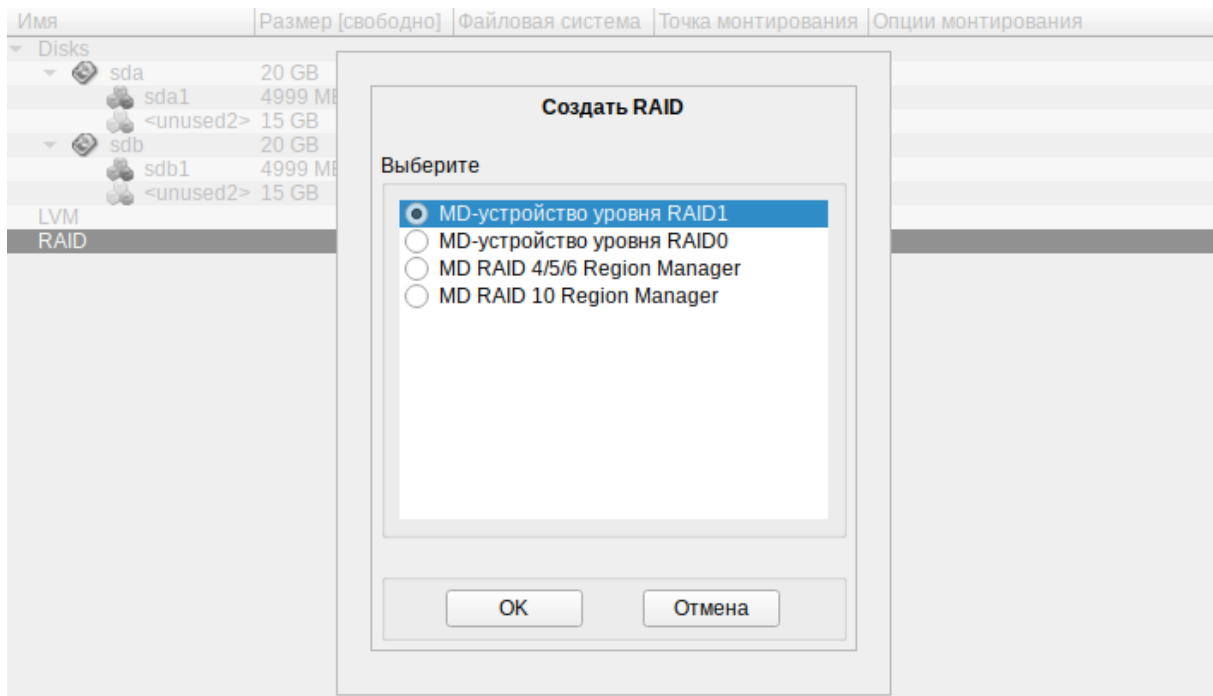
| Имя | Размер [свободно] | Файловая система | Точка монтирования | Опции монтирования |
|---|---|---|---|---|
| Disks | | | | |
| sda | 20 GB | | | |
| sda1 | 4999 MB | | | |
| <unused2> | 15 GB | | | |
| sdb | 20 GB | | | |
| sdb1 | 4999 MB | | | |
| <unused2> | 15 GB | | | |
| LVM | | | | |
| RAID | | | | |

Создать RAID

Выберите

MD-устройство уровня RAID1
MD-устройство уровня RAID0
MD RAID 4/5/6 Region Manager
MD RAID 10 Region Manager

OK
Отмена